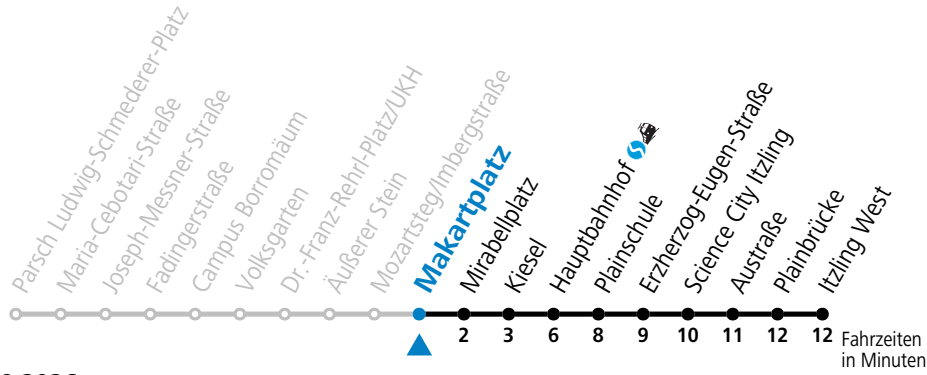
Parsch Ludwig-Schmederer-Platz
Maria-Cebotari-Straße
Joseph-Messner-Straße
Fadingerstraße
Campus Borromäum
Volksgarten
Dr.-Franz-Rehrl-Platz/UKH
Äußerer Stein
Mozartsteg/Imbergstraße
Makartplatz
Mirabellplatz
Kiesel
Hauptbahnhof
Plainschule
Erzherzog-Eugen-Straße
Science City Itzling
Austraße
Plainbrücke
Itzling West

2 3 6 8 9 10 11 12 12 Fahrzeiten in Minuten

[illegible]